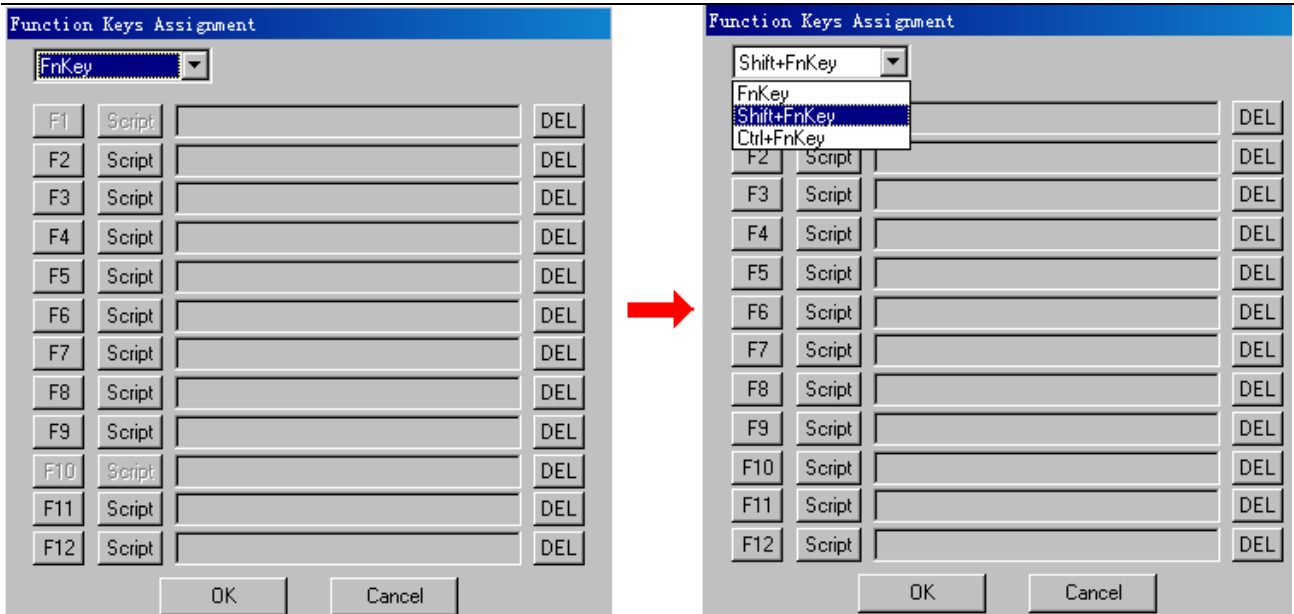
Function Keys Assignment

FnKey

F1 Script DEL
F2 Script DEL
F3 Script DEL
F4 Script DEL
F5 Script DEL
F6 Script DEL
F7 Script DEL
F8 Script DEL
F9 Script DEL
F10 Script DEL
F11 Script DEL
F12 Script DEL

OK Cancel

Function Keys Assignment

Shift+FnKey

FnKey
Shift+FnKey
Ctrl+FnKey

DEL
F2 Script DEL
F3 Script DEL
F4 Script DEL
F5 Script DEL
F6 Script DEL
F7 Script DEL
F8 Script DEL
F9 Script DEL
F10 Script DEL
F11 Script DEL
F12 Script DEL

OK Cancel